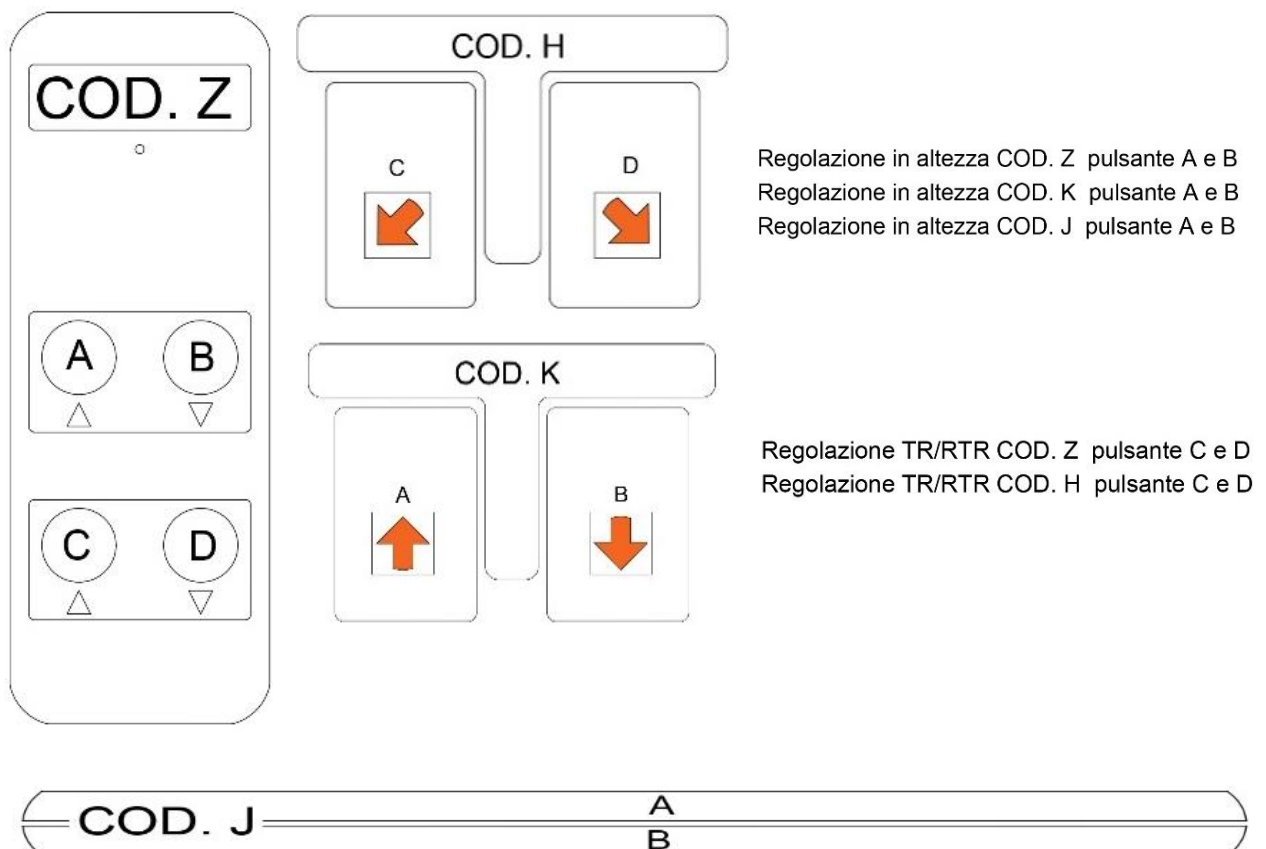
COD. Z

A B
△ ▽

C D
△ ▽

COD. H

C D

COD. K

A B

Regolazione in altezza COD. Z pulsante A e B
Regolazione in altezza COD. K pulsante A e B
Regolazione in altezza COD. J pulsante A e B

Regolazione TR/RTR COD. Z pulsante C e D
Regolazione TR/RTR COD. H pulsante C e D

COD. J
A
B